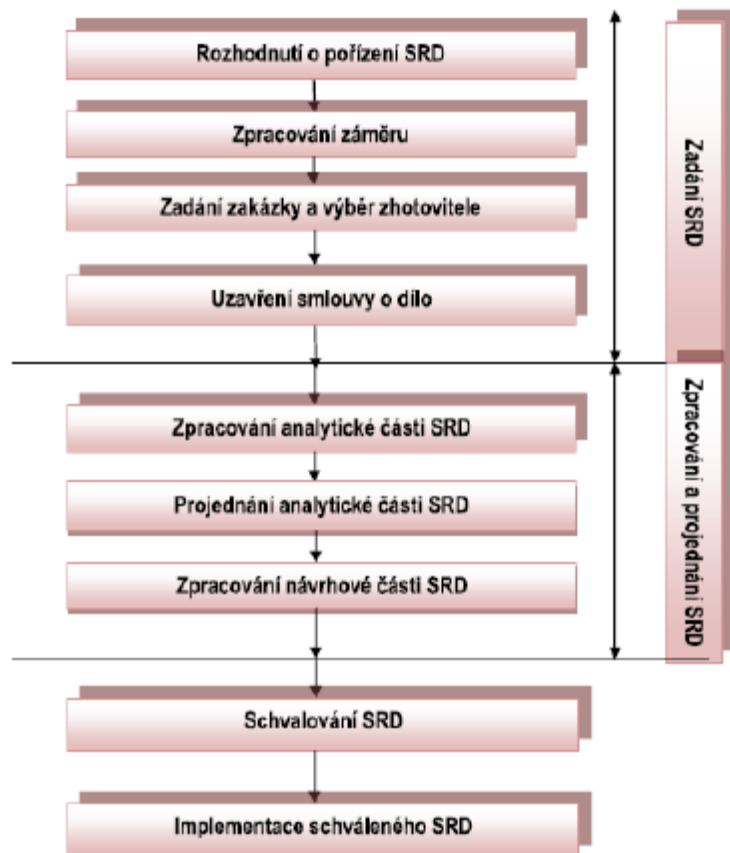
Rozhodnutí o pořízení SRD

Zpracování záměru

Zadání zakázky a výběr zhotovitele

Uzavření smlouvy o dílo

Zadání SRD

Zpracování analytické části SRD

Projednání analytické části SRD

Zpracování návrhové části SRD

Zpracování a projednání SRD

Schvalování SRD

Implementace schváleného SRD